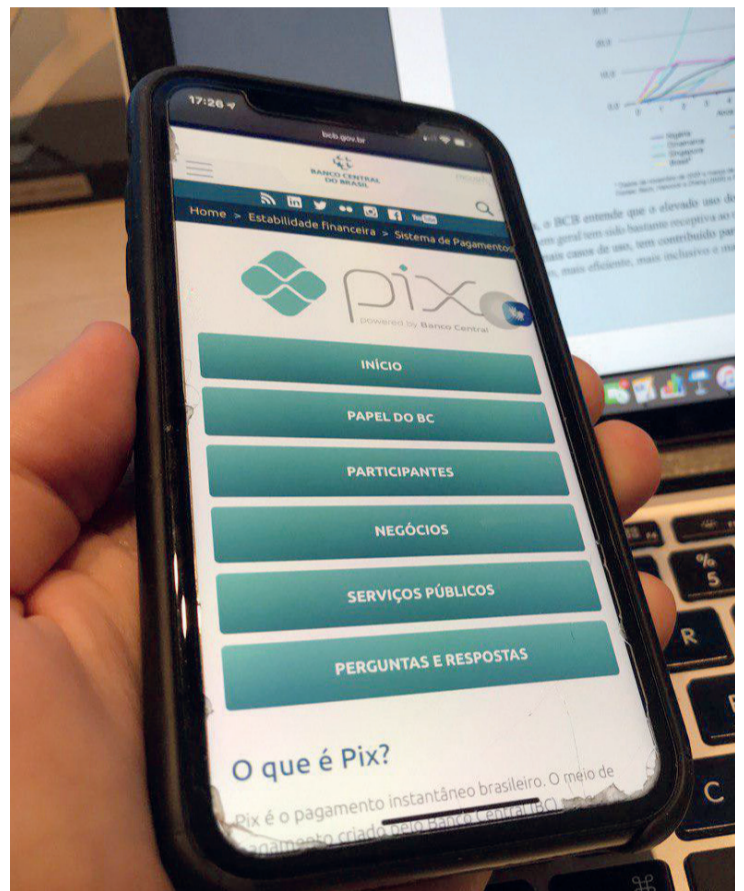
17:26

bcb.gov.br

BANCO CENTRAL DO BRASIL

Home > Estabilidade financeira > Sistema de Pagamentos

pix
powered by Banco Central

INÍCIO

PAPEL DO BC

PARTICIPANTES

NEGÓCIOS

SERVIÇOS PÚBLICOS

PERGUNTAS E RESPOSTAS

O que é Pix?

Pix é o pagamento instantâneo brasileiro. O meio de pagamento criado pelo Banco Central (BC) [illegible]

o BCB entende que o elevado uso do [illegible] em geral tem sido bastante receptiva ao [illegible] mais casos de uso, tem contribuído par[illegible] mais eficiente, mais inclusivo e m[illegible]

%
5
R
C